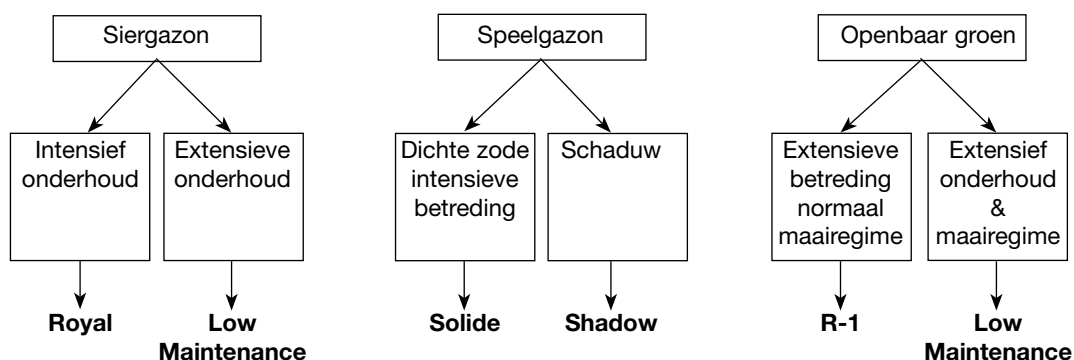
Siergazon

Intensief onderhoud

Royal

Extensieve onderhoud

Low Maintenance

Speelgazon

Dichte zode intensieve betreding

Solide

Schaduw

Shadow

Openbaar groen

Extensieve betreding normaal maairegime

R-1

Extensief onderhoud & maairegime

Low Maintenance